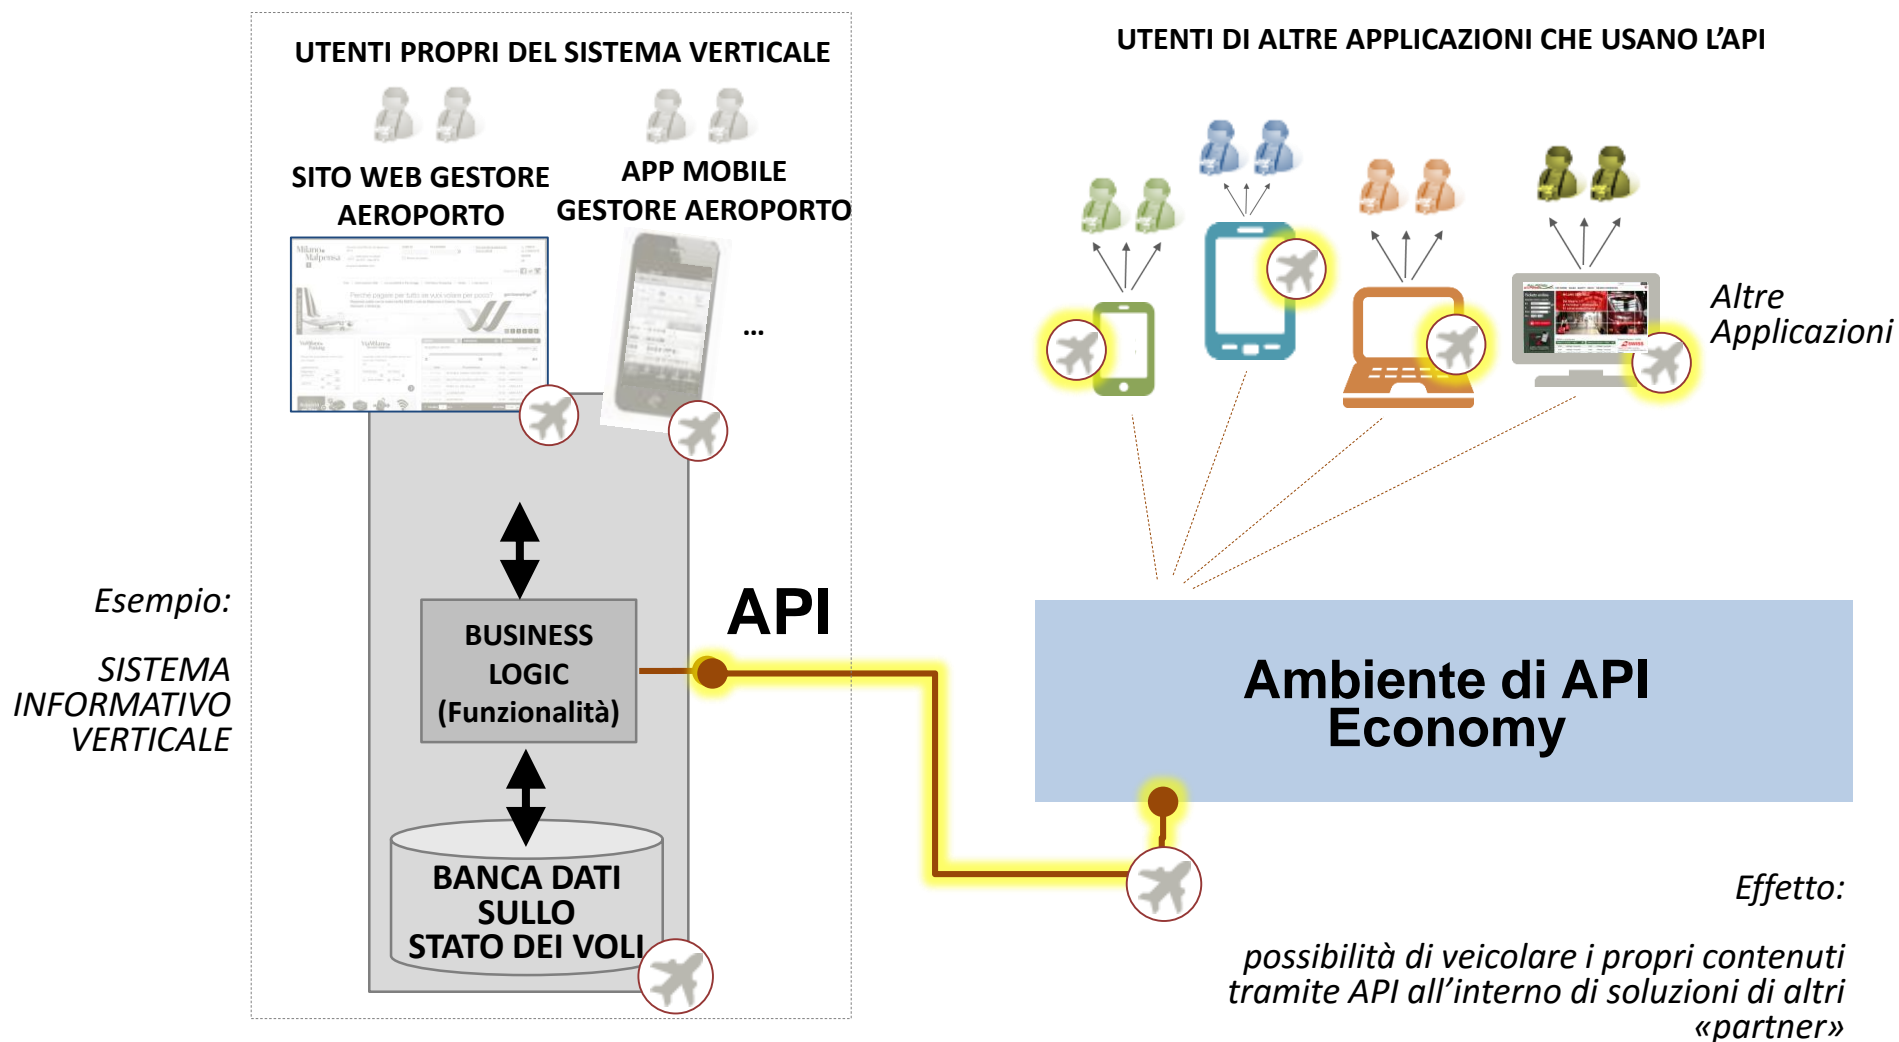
UTENTI PROPRI DEL SISTEMA VERTICALE

SITO WEB GESTORE AEROPORTO

APP MOBILE GESTORE AEROPORTO

...

UTENTI DI ALTRE APPLICAZIONI CHE USANO L'API

Altre Applicazioni

Esempio:

SISTEMA INFORMATIVO VERTICALE

BUSINESS LOGIC (Funzionalità)

API

BANCA DATI SULLO STATO DEI VOLI

Ambiente di API Economy

Effetto:

possibilità di veicolare i propri contenuti tramite API all'interno di soluzioni di altri «partner»